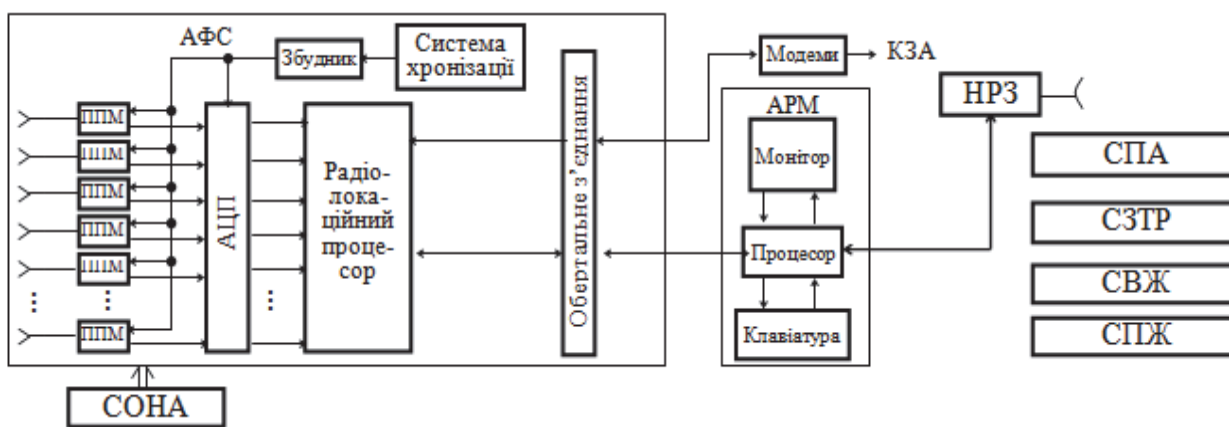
АФС

Збудник

Система хронізації

Модеми

КЗА

АРМ

НРЗ

ППМ
ППМ
ППМ
ППМ
ППМ
ППМ
⋮
ППМ

АЦП

Радіолокаційний процесор

⋮

Обертальне з'єднання

Монітор

Процесор

Клавіатура

СПА

СЗТР

СВЖ

СПЖ

СОНА